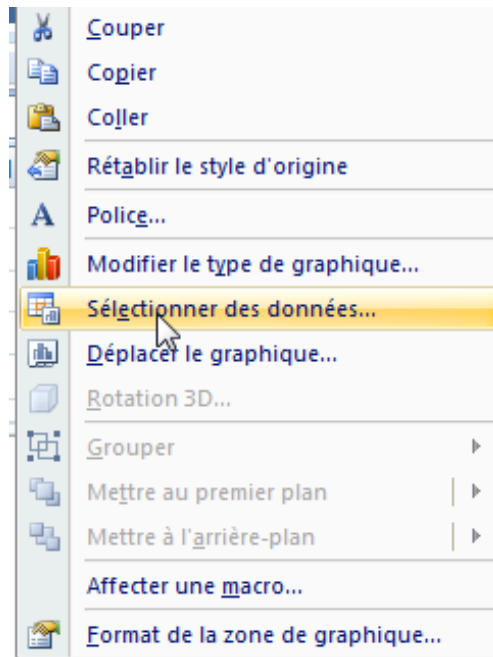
Couper
Copier
Coller
Rétablir le style d'origine
Police...
Modifier le type de graphique...
Sélectionner des données...
Déplacer le graphique...
Rotation 3D...
Grouper
Mettre au premier plan
Mettre à l'arrière-plan
Affecter une macro...
Format de la zone de graphique...